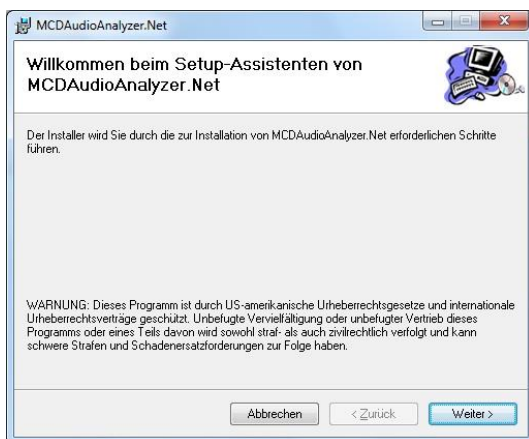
MCDAudioAnalyzer.Net

Willkommen beim Setup-Assistenten von MCDAudioAnalyzer.Net

Der Installer wird Sie durch die zur Installation von MCDAudioAnalyzer.Net erforderlichen Schritte führen.

WARNUNG: Dieses Programm ist durch US-amerikanische Urheberrechtsgesetze und internationale Urheberrechtsverträge geschützt. Unbefugte Vervielfältigung oder unbefugter Vertrieb dieses Programms oder eines Teils davon wird sowohl straf- als auch zivilrechtlich verfolgt und kann schwere Strafen und Schadenersatzforderungen zur Folge haben.

Abbrechen

< Zurück

Weiter >